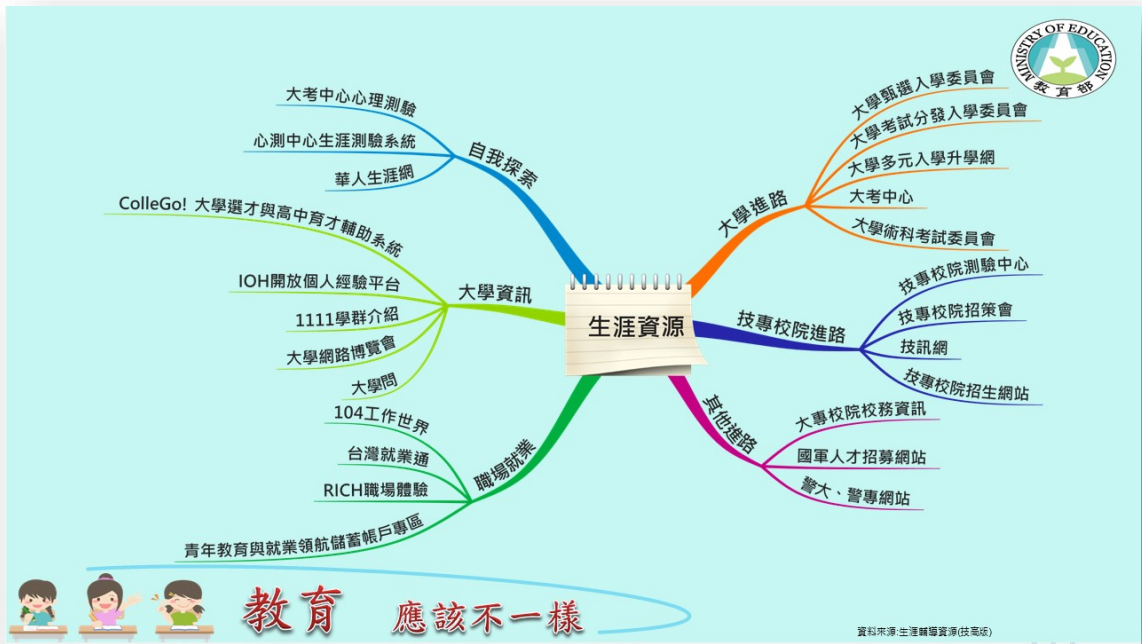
MINISTRY OF EDUCATION
教育部

生涯資源

自我探索
大考中心心理測驗
心測中心生涯測驗系統
華人生涯網

大學資訊
ColleGo! 大學選才與高中育才輔助系統
IOH開放個人經驗平台
1111學群介紹
大學網路博覽會
大學問

職場就業
104工作世界
台灣就業通
RICH職場體驗
青年教育與就業領航儲蓄帳戶專區

大學進路
大學甄選入學委員會
大學考試分發入學委員會
大學多元入學升學網
大考中心
大學術科考試委員會

技專校院進路
技專校院測驗中心
技專校院招策會
技訊網
技專校院招生網站

其他進路
大專校院校務資訊
國軍人才招募網站
警大、警專網站

教育 應該不一樣

資料來源:生涯輔導資源(技高版)